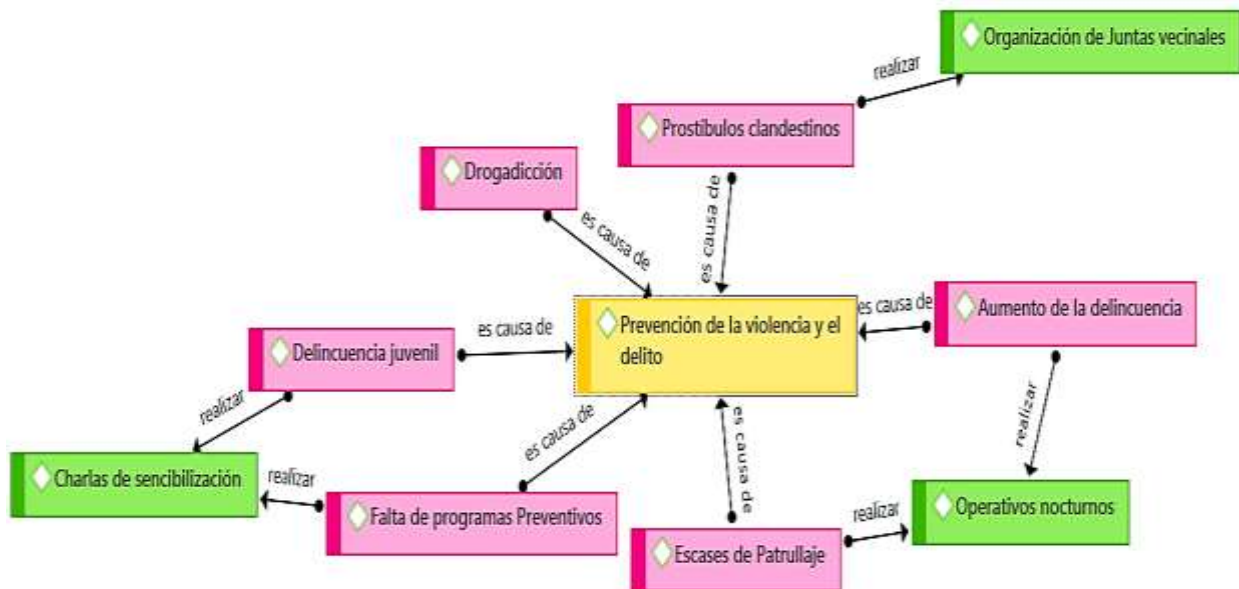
Organización de Juntas vecinales

realizar

Prostíbulos clandestinos

Drogadicción

es causa de

es causa de

Prevención de la violencia y el delito

es causa de

Aumento de la delincuencia

Delincuencia juvenil

es causa de

realizar

realizar

Charlas de sencibilización

realizar

es causa de

es causa de

Falta de programas Preventivos

Operativos nocturnos

realizar

Escases de Patrullaje